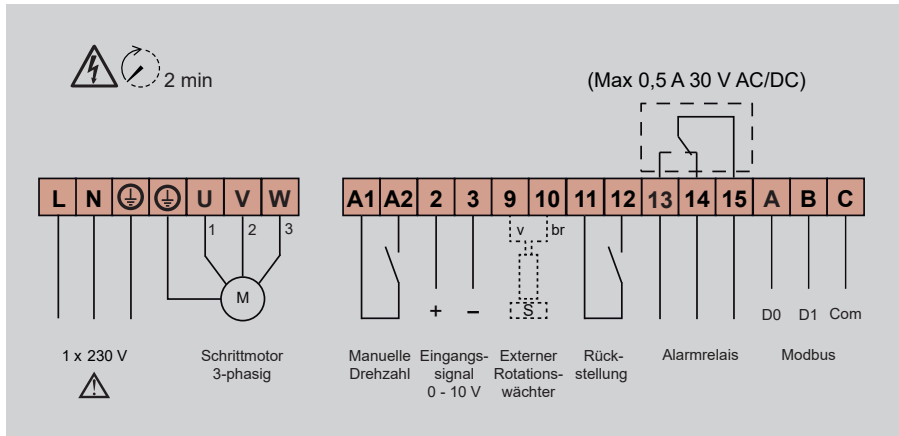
2 min

(Max 0,5 A 30 V AC/DC)

| L | N | ⏚ | ⏚ | U | V | W |
|---|---|---|---|---|---|---|

1 2 3

M

| A1 | A2 | 2 | 3 | 9 | 10 | 11 | 12 | 13 | 14 | 15 | A | B | C |
|---|---|---|---|---|---|---|---|---|---|---|---|---|---|

v br

S

+ –

D0 D1 Com

1 x 230 V

Schrittmotor 3-phasig

Manuelle Drehzahl

Eingangssignal 0 - 10 V

Externer Rotationswächter

Rückstellung

Alarmrelais

Modbus